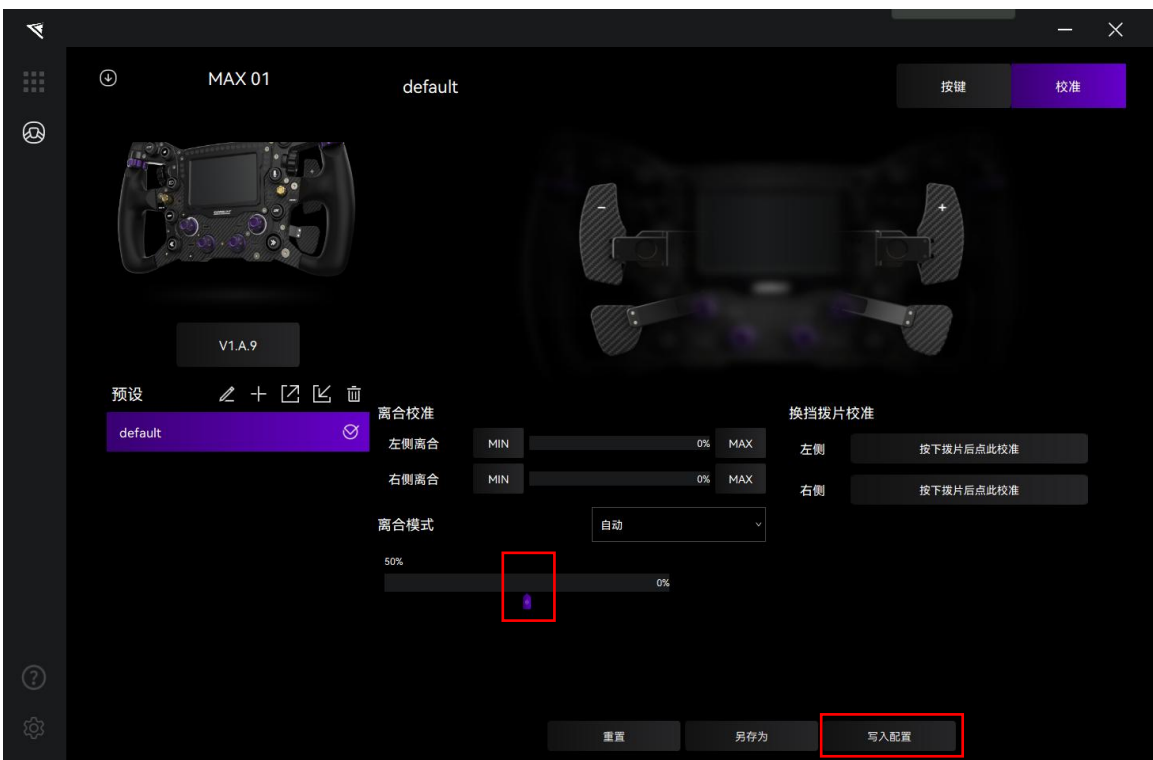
MAX 01

default

按键

校准

-

+

V1.A.9

预设

default

离合校准

左侧离合

MIN

0%

MAX

右侧离合

MIN

0%

MAX

离合模式

自动

50%

0%

换挡拔片校准

左侧

按下拔片后点此校准

右侧

按下拔片后点此校准

重置

另存为

写入配置